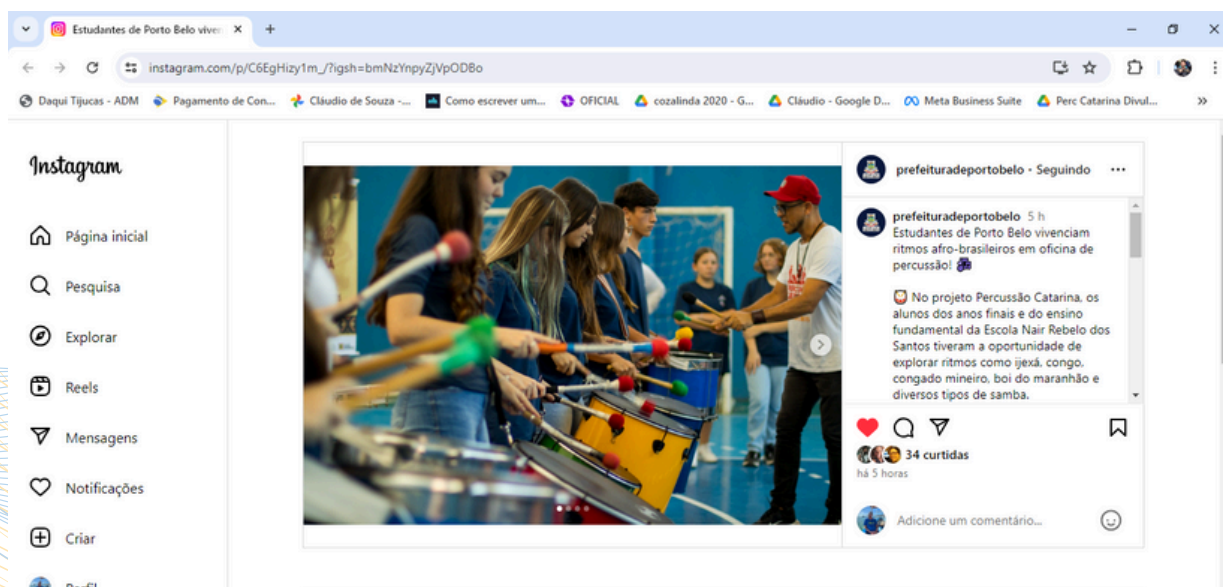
Estudantes de Porto Belo viven

instagram.com/p/C6EgHizy1m_/?igsh=bmNzYnpyZjVpODBo

Daqui Tijucas - ADM | Pagamento de Con... | Cláudio de Souza -... | Como escrever um... | OFICIAL | cozalinda 2020 - G... | Cláudio - Google D... | Meta Business Suite | Perc Catarina Divul...

Instagram

Página inicial

Pesquisa

Explorar

Reels

Mensagens

Notificações

Criar

Perfil

prefeituradeportobelo • Seguindo

prefeituradeportobelo 5 h
Estudantes de Porto Belo vivenciam ritmos afro-brasileiros em oficina de percussão!

No projeto Percussão Catarina, os alunos dos anos finais e do ensino fundamental da Escola Nair Rebelo dos Santos tiveram a oportunidade de explorar ritmos como ijexá, congo, congado mineiro, boi do maranhão e diversos tipos de samba.

34 curtidas
há 5 horas

Adicione um comentário...